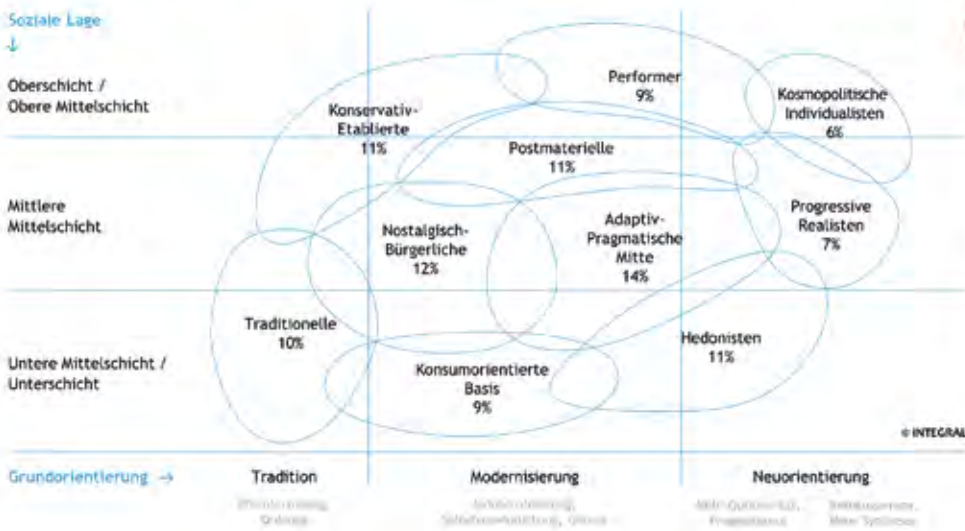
Soziale Lage
↓

Oberschicht / Obere Mittelschicht

Mittlere Mittelschicht

Untere Mittelschicht / Unterschicht

Performer
9%

Kosmopolitische Individualisten
6%

Konservativ-Etablierte
11%

Postmaterielle
11%

Progressive Realisten
7%

Nostalgisch-Bürgerliche
12%

Adaptiv-Pragmatische Mitte
14%

Traditionelle
10%

Hedonisten
11%

Konsumorientierte Basis
9%

© INTEGRAL

Grundorientierung →

Tradition
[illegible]

Modernisierung
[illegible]

Neuorientierung
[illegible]